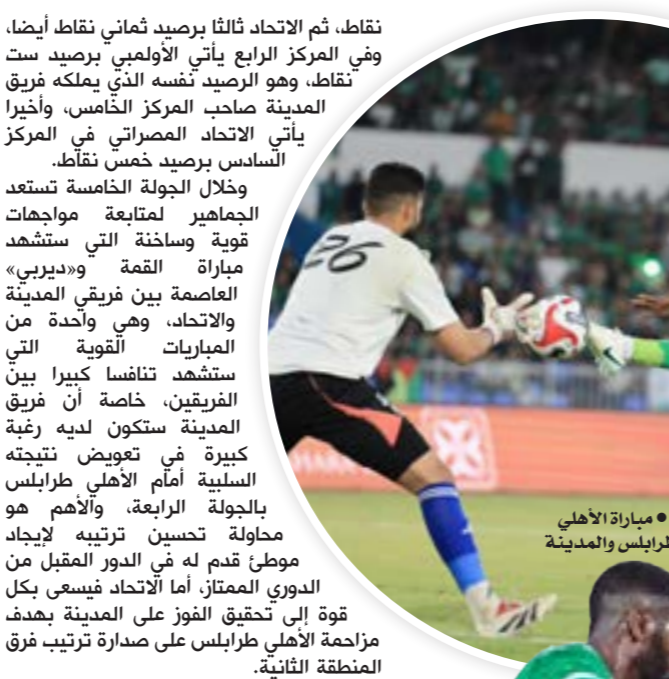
نقاط، ثم الاتحاد ثالثا برصيد ثماني نقاط أيضا، وفي المركز الرابع يأتي الأولمبي برصيد ست نقاط، وهو الرصيد نفسه الذي يملكه فريق المدينة صاحب المركز الخامس، وأخيرا يأتي الاتحاد المصراتي في المركز السادس برصيد خمس نقاط.

وخلال الجولة الخامسة تستعد الجماهير لمتابعة مواجهات قوية وساخنة التي ستشهد مباراة القمة و«ديربي» العاصمة بين فريقي المدينة والاتحاد، وهي واحدة من المباريات القوية التي ستشهد تنافسا كبيرا بين الفريقين، خاصة أن فريق المدينة ستكون لديه رغبة كبيرة في تعويض نتيجته السلبية أمام الأهلي طرابلس بالجولة الرابعة، والأهم هو محاولة تحسين ترتيبه لإيجاد موطئ قدم له في الدور المقبل من الدوري الممتاز، أما الاتحاد فيسعى بكل قوة إلى تحقيق الفوز على المدينة بهدف مزاحمة الأهلي طرابلس على صدارة ترتيب فرق المنطقة الثانية.

26

• مباراة الأهلي طرابلس والمدينة